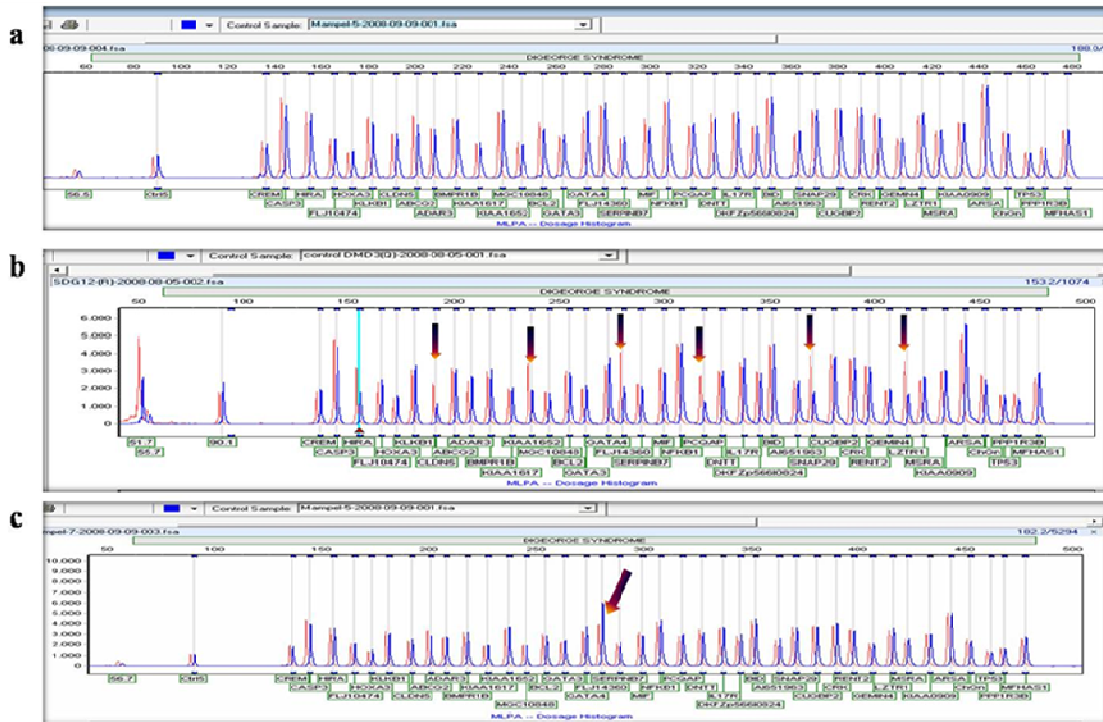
a

Control Sample: Mampel-5-2008-09-09-001.fsa

08-09-09-004.fsa

109.1/

DIGEORGE SYNDROME

60 80 100 120 140 160 180 200 220 240 260 280 300 320 340 360 380 400 420 440 460 480

56.5 ChrS CREM CASP3 HIRA HOXA3 KLKB1 CLDN5 ABCC2 BMPR1B HIAA1617 MOC10840 BCL2 GATA4 FLJ14360 MIF NFKB1 PCQAP DNTT IL17R AI651963 SNAP29 CRK GEMIN4 LZTR1 KIAA0909 ARSA TPS3 PPP1R3B FLJ10474 ADAR3 KIAA1652 GATA3 SERPINB7 DKFZp566O824 CUGBP2 RENT2 MSRA ChGn MFHAS1

MLPA -- Dosage Histogram

b

Control Sample: control DMD3(Q)-2008-08-05-001.fsa

SDG12-(R)-2008-08-05-002.fsa

153.2/1074

DIGEORGE SYNDROME

50 100 150 200 250 300 350 400 450 500

6,000 5,000 4,000 3,000 2,000 1,000 0

51.7 55.7 90.1 CREM CASP3 HIRA FLJ10474 HOXA3 CLDN5 KLKB1 BMPR1B ADAR3 ABCC2 KIAA1617 KIAA1652 MOC10840 BCL2 GATA3 GATA4 FLJ14360 SERPINB7 MIF NFKB1 PCQAP DNTT IL17R BID AI651963 DKFZp566O824 CUGBP2 SNAP29 CRK RENT2 GEMIN4 LZTR1 MSRA KIAA0909 ARSA ChGn PPP1R3B TPS3 MFHAS1

MLPA -- Dosage Histogram

c

Control Sample: Mampel-5-2008-09-09-001.fsa

ampel-7-2008-09-09-003.fsa

102.2/5294

DIGEORGE SYNDROME

50 100 150 200 250 300 350 400 450 500

10,000 9,000 8,000 7,000 6,000 5,000 4,000 3,000 2,000 1,000 0

56.7 ChrS CREM CASP3 HIRA HOXA3 FLJ10474 KLKB1 CLDN5 ABCC2 ADAR3 BMPR1B KIAA1652 KIAA1617 MOC10840 BCL2 GATA3 GATA4 SERPINB7 FLJ14360 MIF PCQAP NFKB1 DNTT IL17R DKFZp566O824 BID AI651963 SNAP29 CUGBP2 CRK RENT2 GEMIN4 LZTR1 MSRA KIAA0909 ARSA ChGn TPS3 PPP1R3B MFHAS1

MLPA -- Dosage Histogram